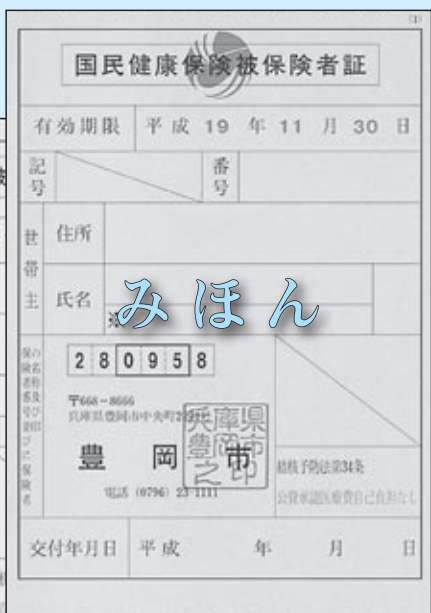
(1)

国民健康保険被保険者証

有効期限 平成 19 年 11 月 30 日

記号 番号

世帯主 住所

氏名 みほん

保険者番号及び保険者の名称並びに保険者印

2 8 0 9 5 8

〒668-8666
兵庫県豊岡市中央町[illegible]

豊 岡 市

兵庫県豊岡市之印

電話 (0796) 23-1111

結核予防法第34条

公費負担医療費自己負担なし

交付年月日 平成 年 月 日